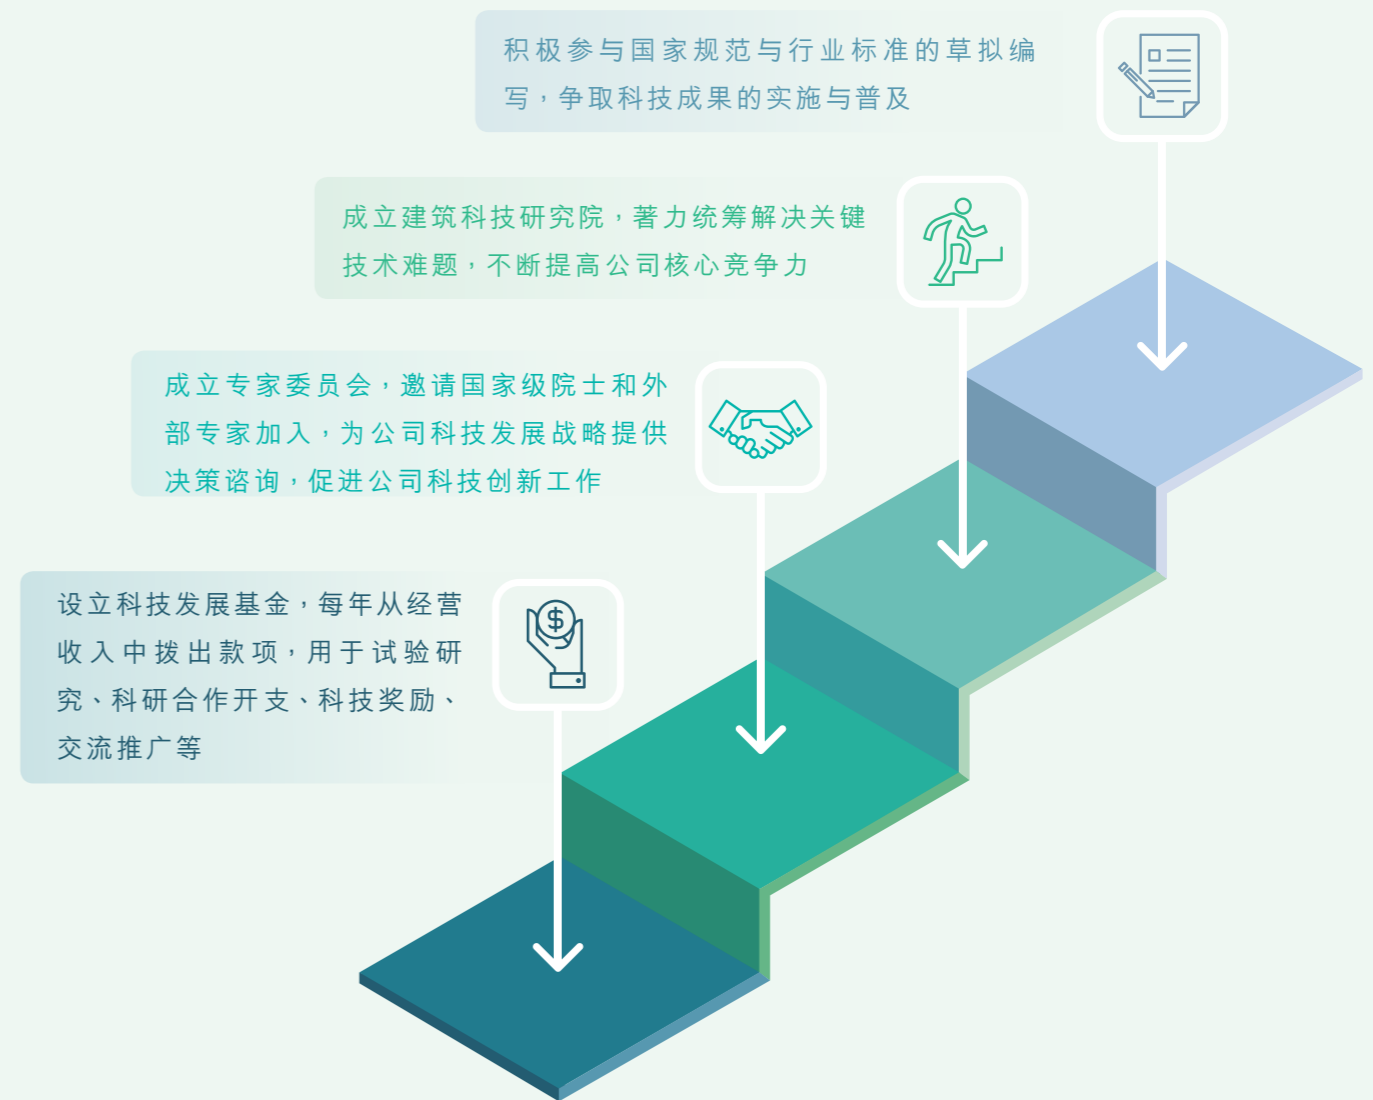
积极参与国家规范与行业标准的草拟编写，争取科技成果的实施与普及

成立建筑科技研究院，著力统筹解决关键技术难题，不断提高公司核心竞争力

成立专家委员会，邀请国家级院士和外部专家加入，为公司科技发展战略提供决策咨询，促进公司科技创新工作

设立科技发展基金，每年从经营收入中拨出款项，用于试验研究、科研合作开支、科技奖励、交流推广等

$